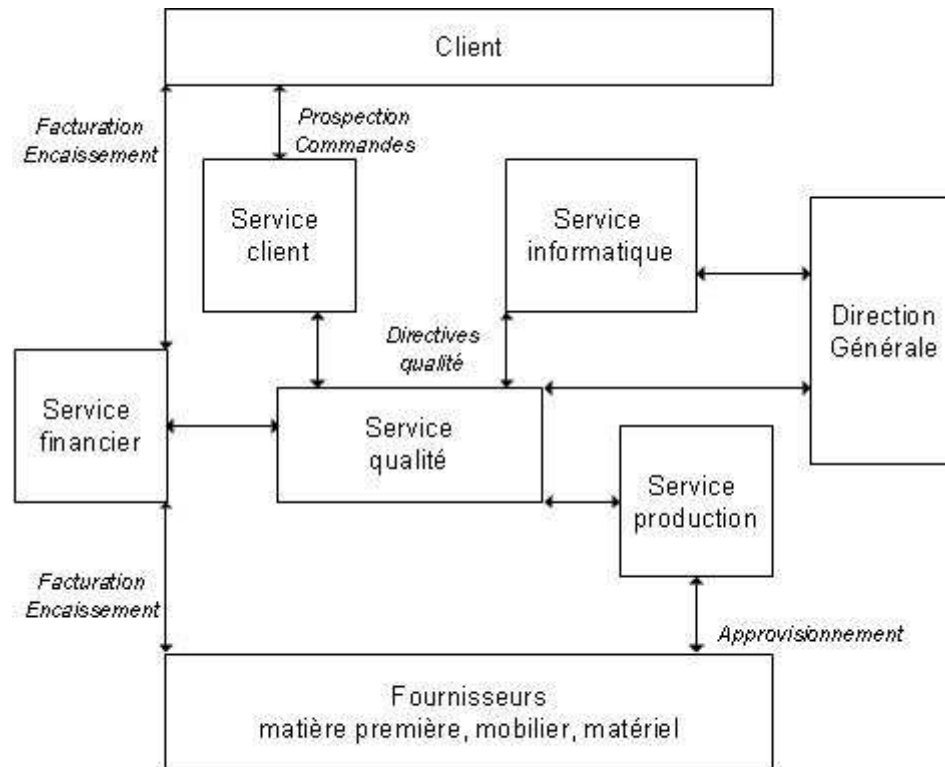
Client

Facturation
Encaissement

Prospection
Commandes

Service
client

Service
informatique

Direction
Générale

Directives
qualité

Service
financier

Service
qualité

Service
production

Facturation
Encaissement

Approvisionnement

Fournisseurs
matière première, mobilier, matériel